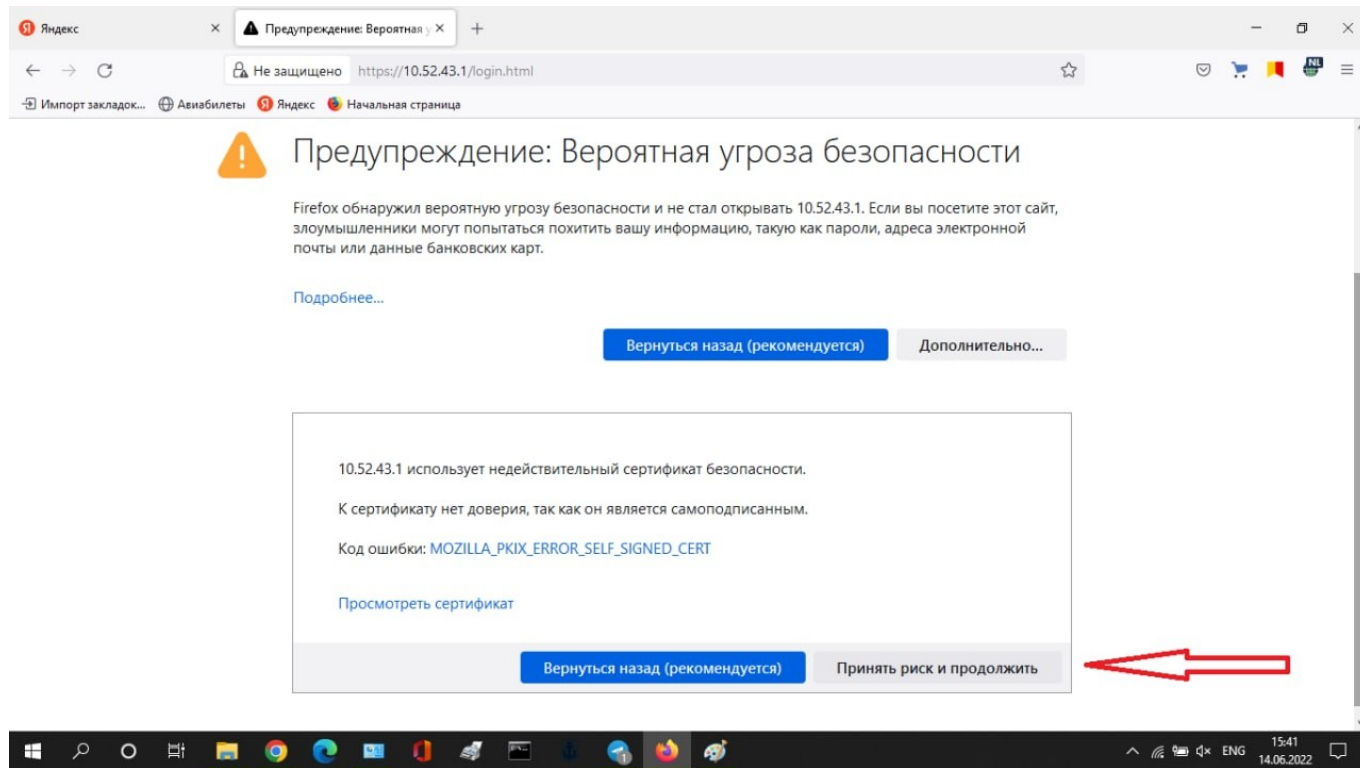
Яндекс
Предупреждение: Вероятная у
Не защищено https://10.52.43.1/login.html
Импорт закладок... Авиабилеты Яндекс Начальная страница

Предупреждение: Вероятная угроза безопасности

Firefox обнаружил вероятную угрозу безопасности и не стал открывать 10.52.43.1. Если вы посетите этот сайт, злоумышленники могут попытаться похитить вашу информацию, такую как пароли, адреса электронной почты или данные банковских карт.

Подробнее...

Вернуться назад (рекомендуется) Дополнительно...

10.52.43.1 использует недействительный сертификат безопасности.

К сертификату нет доверия, так как он является самоподписанным.

Код ошибки: MOZILLA_PKIX_ERROR_SELF_SIGNED_CERT

Просмотреть сертификат

Вернуться назад (рекомендуется) Принять риск и продолжить

ENG 15:41 14.06.2022